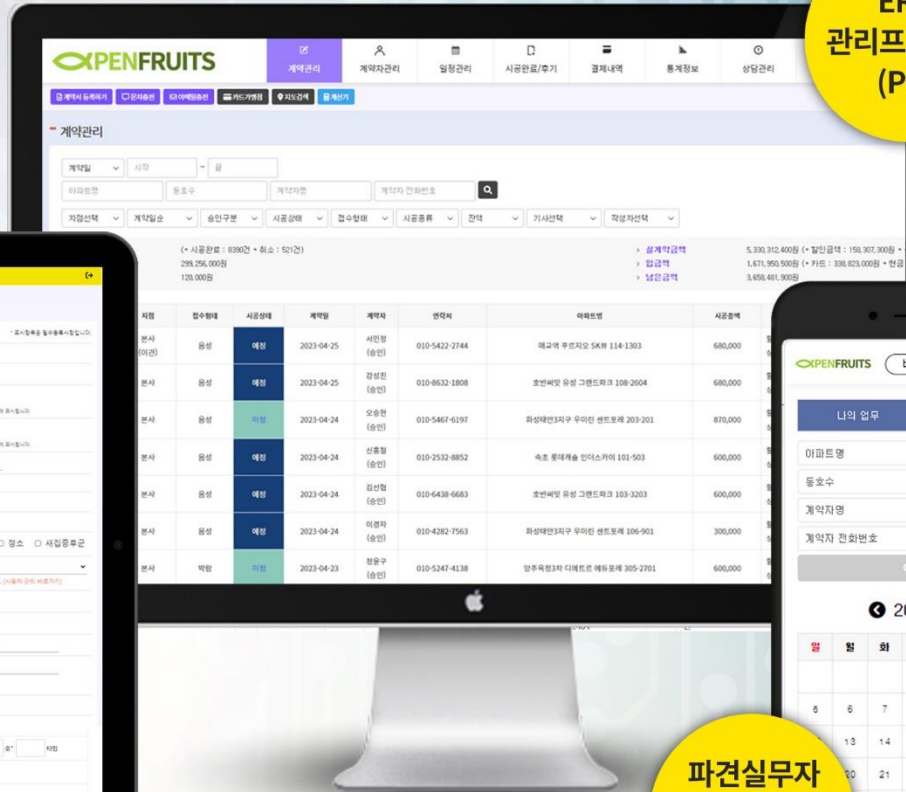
관리프
(P

OPENFRUITS

계약관리 | 계약자관리 | 일정관리 | 시공완료/후기 | 결제내역 | 통계정보 | 상담관리

계약서 등록하기 | 문자충전 | 이메일충전 | 카드가맹점 | 지도검색 | 계산기

계약관리

계약일 | 시작 ~ 끝

아파트명 | 동호수 | 계약자명 | 계약자 전화번호

지점선택 | 계약일순 | 승인구분 | 시공상태 | 접수형태 | 시공종류 | 잔액 | 기사선택 | 작성자선택

(* 시공완료 : 8390건 * 취소 : 521건)
299,256,000원
120,000원

› 실계약금액
› 입금액
› 남은금액

5,330,312,400원 (* 할인금액 : 158,307,300원 *
1,671,950,500원 (* 카드 : 338,823,000원 * 현금
3,658,481,900원

| 지점 | 접수형태 | 시공상태 | 계약일 | 계약자 | 연락처 | 아파트명 | 시공총액 |
|---|---|---|---|---|---|---|---|
| 본사 (이관) | 음성 | 예정 | 2023-04-25 | 서민정 (승인) | 010-5422-2744 | 매교역 푸르지오 SK뷰 114-1303 | 680,000 |
| 본사 | 음성 | 예정 | 2023-04-25 | 강성진 (승인) | 010-8632-1808 | 호반써밋 유성 그랜드파크 108-2604 | 680,000 |
| 본사 | 음성 | 미정 | 2023-04-24 | 오승현 (승인) | 010-5467-6197 | 화성태안3지구 우미린 센트포레 203-201 | 870,000 |
| 본사 | 음성 | 예정 | 2023-04-24 | 신종철 (승인) | 010-2532-8852 | 속초 롯데캐슬 인더스카이 101-503 | 600,000 |
| 본사 | 음성 | 예정 | 2023-04-24 | 김선협 (승인) | 010-6438-6683 | 호반써밋 유성 그랜드파크 103-3203 | 600,000 |
| 본사 | 음성 | 예정 | 2023-04-24 | 이경자 (승인) | 010-4282-7563 | 화성태안3지구 우미린 센트포레 106-901 | 300,000 |
| 본사 | 박람 | 미정 | 2023-04-23 | 정윤구 (승인) | 010-5247-4138 | 양주옥정3차 디에트르 에듀포레 305-2701 | 600,000 |

□ 정소 □ 사집중후군

OPENFRUITS

나의 업무

아파트명
동호수
계약자명
계약자 전화번호

2

일 | 월 | 화
5 | 6 | 7
| 13 | 14
20 | 21

파견실무자